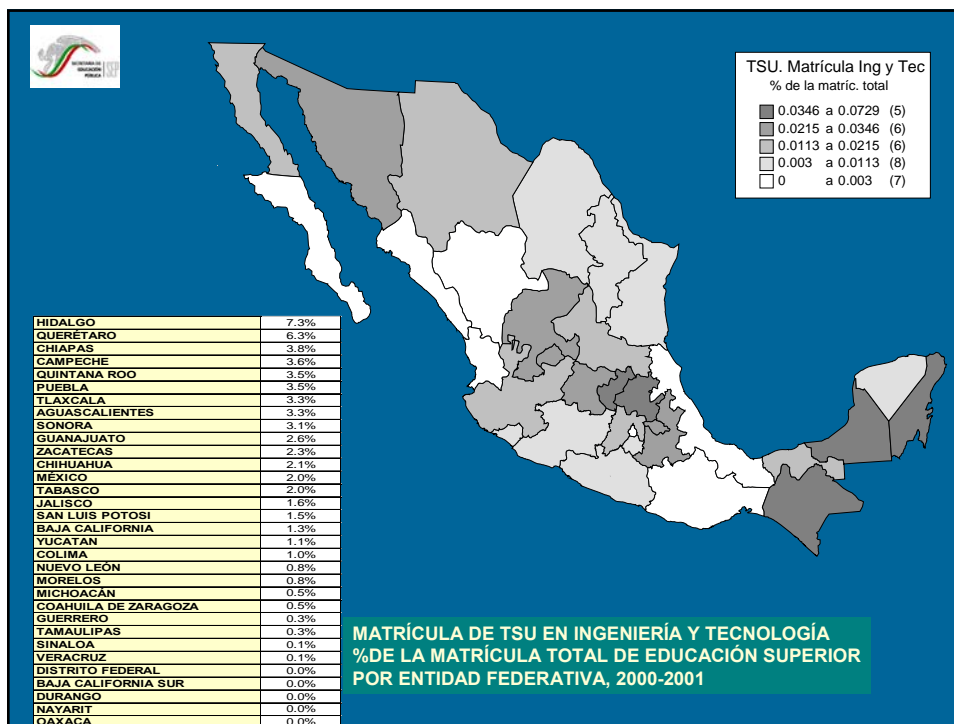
SECRETARIA DE EDUCACIÓN PÚBLICA SEP

TSU. Matrícula Ing y Tec
% de la matríc. total
0.0346 a 0.0729 (5)
0.0215 a 0.0346 (6)
0.0113 a 0.0215 (6)
0.003 a 0.0113 (8)
0 a 0.003 (7)

| HIDALGO | 7.3% |
|---|---|
| QUERÉTARO | 6.3% |
| CHIAPAS | 3.8% |
| CAMPECHE | 3.6% |
| QUINTANA ROO | 3.5% |
| PUEBLA | 3.5% |
| TLAXCALA | 3.3% |
| AGUASCALIENTES | 3.3% |
| SONORA | 3.1% |
| GUANAJUATO | 2.6% |
| ZACATECAS | 2.3% |
| CHIHUAHUA | 2.1% |
| MÉXICO | 2.0% |
| TABASCO | 2.0% |
| JALISCO | 1.6% |
| SAN LUIS POTOSI | 1.5% |
| BAJA CALIFORNIA | 1.3% |
| YUCATAN | 1.1% |
| COLIMA | 1.0% |
| NUEVO LEÓN | 0.8% |
| MORELOS | 0.8% |
| MICHOACÁN | 0.5% |
| COAHUILA DE ZARAGOZA | 0.5% |
| GUERRERO | 0.3% |
| TAMAULIPAS | 0.3% |
| SINALOA | 0.1% |
| VERACRUZ | 0.1% |
| DISTRITO FEDERAL | 0.0% |
| BAJA CALIFORNIA SUR | 0.0% |
| DURANGO | 0.0% |
| NAYARIT | 0.0% |
| OAXACA | 0.0% |

MATRÍCULA DE TSU EN INGENIERÍA Y TECNOLOGÍA
%DE LA MATRÍCULA TOTAL DE EDUCACIÓN SUPERIOR
POR ENTIDAD FEDERATIVA, 2000-2001